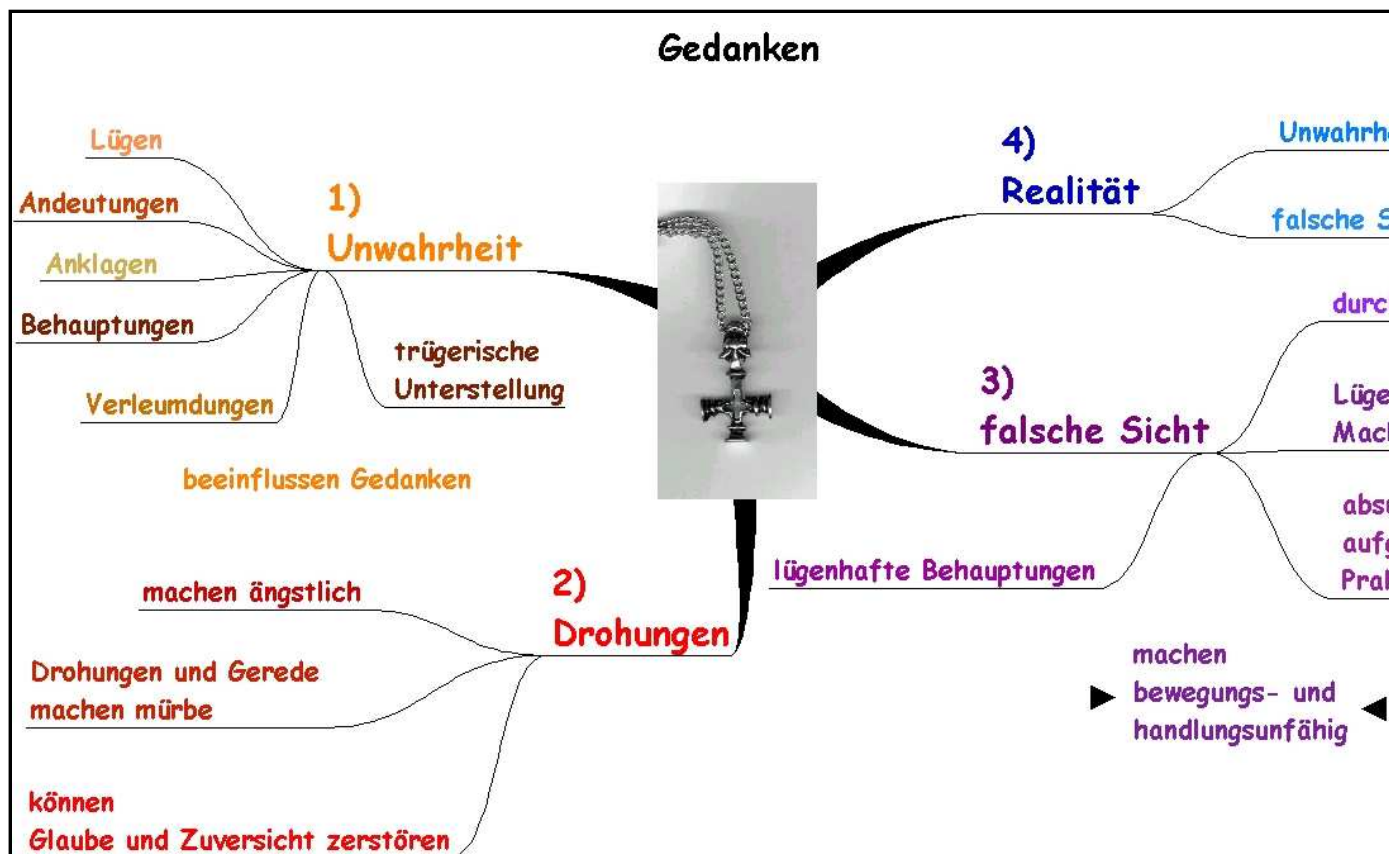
Gedanken

1)
Unwahrheit

Lügen

Andeutungen

Anklagen

Behauptungen

Verleumdungen

trügerische Unterstellung

beeinflussen Gedanken

2)
Drohungen

machen ängstlich

Drohungen und Gerede machen mürbe

können Glaube und Zuversicht zerstören

3)
falsche Sicht

lügenhafte Behauptungen

durc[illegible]

Lüge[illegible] Mach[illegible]

abs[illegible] aufg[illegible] Pral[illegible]

4)
Realität

Unwahrh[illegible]

falsche S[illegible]

machen bewegungs- und handlungsunfähig